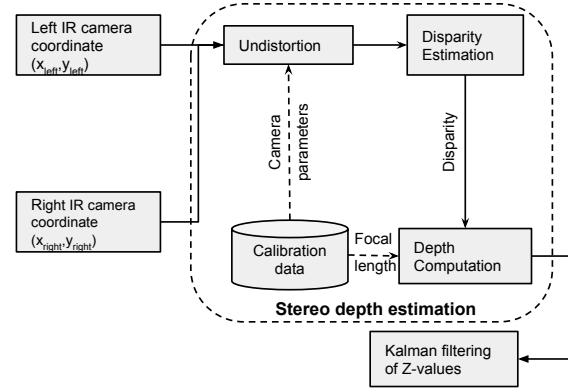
Left IR camera coordinate $(x_{left}, y_{left})$

Undistortion

Disparity Estimation

Camera parameters

Disparity

Right IR camera coordinate $(x_{right}, y_{right})$

Calibration data

Focal length

Depth Computation

Stereo depth estimation

Kalman filtering of Z-values